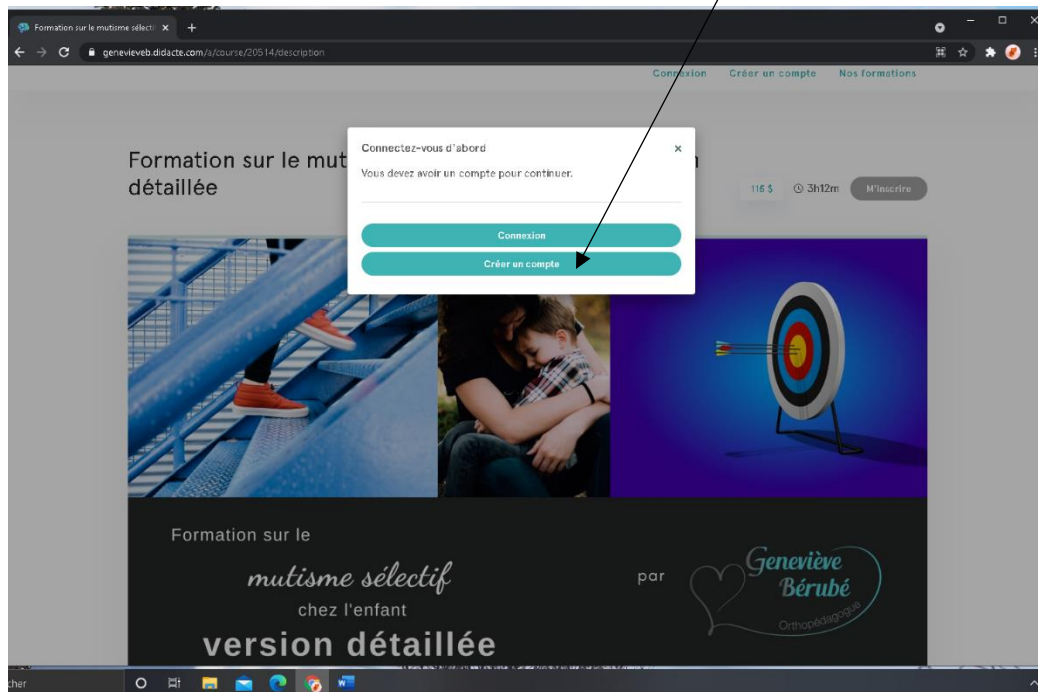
Formation sur le mutisme sélecti ×

genevieveb.didacte.com/a/course/20514/description

Connexion Créer un compte Nos formations

Formation sur le mut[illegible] n détaillée

Connectez-vous d'abord ×

Vous devez avoir un compte pour continuer.

Connexion

Créer un compte

115 $ 3h12m M'inscrire

Formation sur le

mutisme sélectif

chez l'enfant

version détaillée

par

Geneviève Bérubé

Orthopédagogue

cher